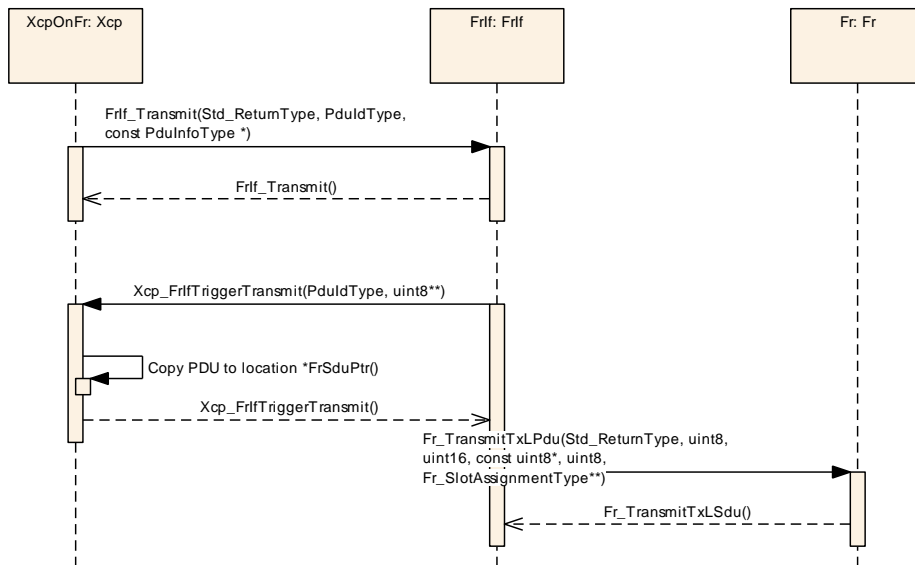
XcpOnFr: Xcp

FrIf: FrIf

Fr: Fr

FrIf_Transmit(Std_ReturnType, PduIdType, const PduInfoType *)

FrIf_Transmit()

Xcp_FrIfTriggerTransmit(PduIdType, uint8**)

Copy PDU to location *FrSduPtr()

Xcp_FrIfTriggerTransmit()

Fr_TransmitTxLPdu(Std_ReturnType, uint8, uint16, const uint8*, uint8, Fr_SlotAssignmentType**)

Fr_TransmitTxLSdu()